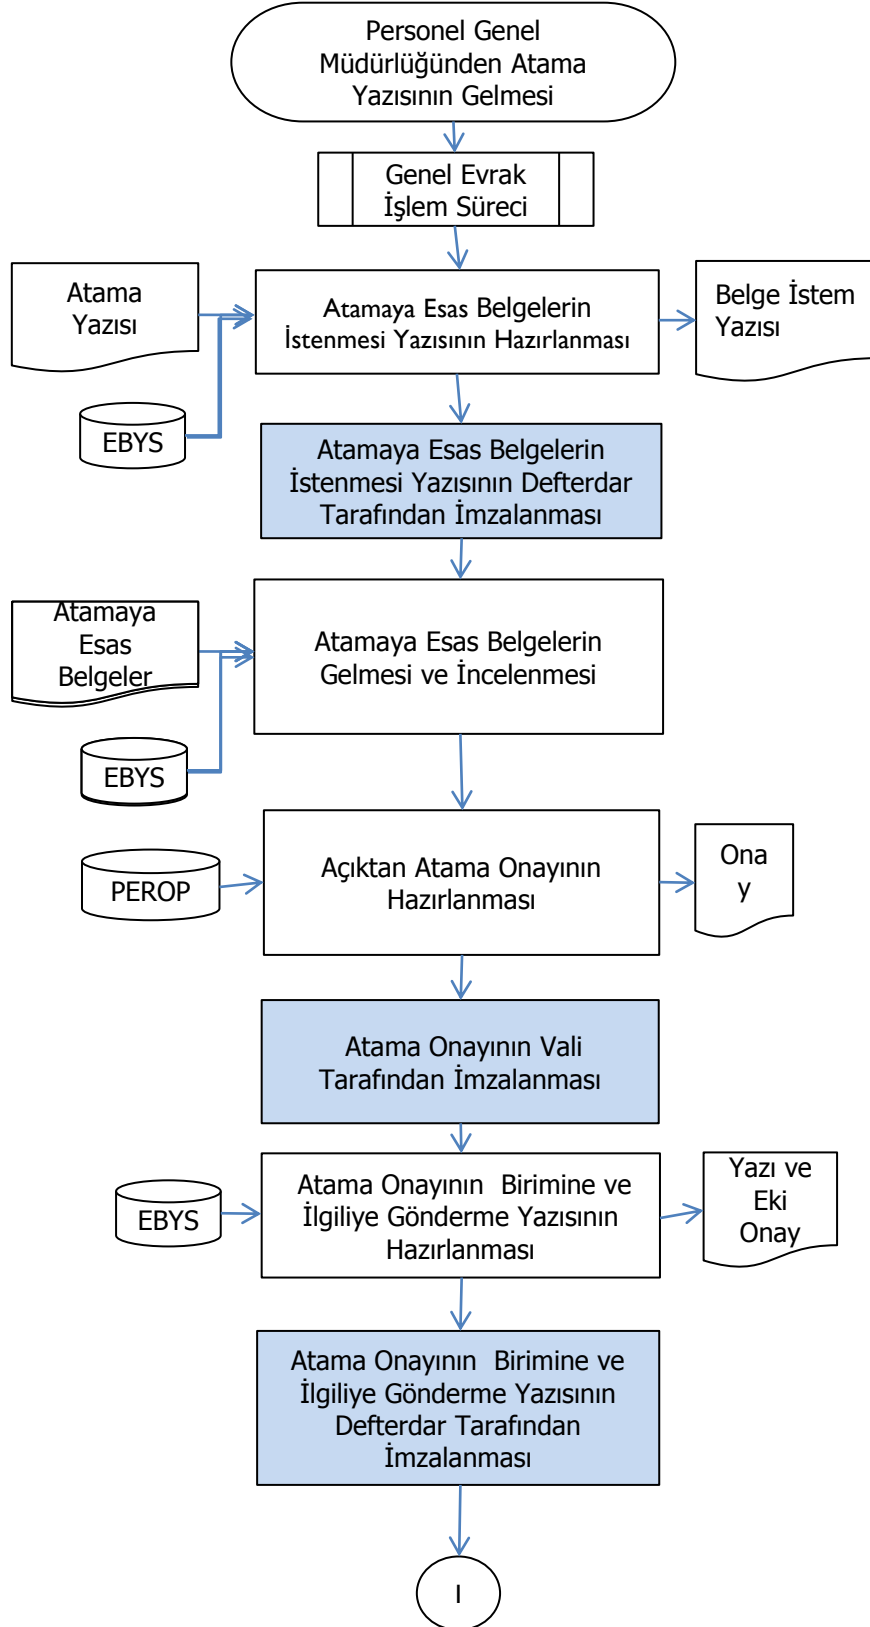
Personel Genel Müdürlüğünden Atama Yazısının Gelmesi

Genel Evrak İşlem Süreci

Atama Yazısı

EBYS

Atamaya Esas Belgelerin İstenmesi Yazısının Hazırlanması

Belge İstem Yazısı

Atamaya Esas Belgelerin İstenmesi Yazısının Defterdar Tarafından İmzalanması

Atamaya Esas Belgeler

EBYS

Atamaya Esas Belgelerin Gelmesi ve İncelenmesi

PEROP

Açıktan Atama Onayının Hazırlanması

Ona y

Atama Onayının Vali Tarafından İmzalanması

EBYS

Atama Onayının Birimine ve İlgiliye Gönderme Yazısının Hazırlanması

Yazı ve Eki Onay

Atama Onayının Birimine ve İlgiliye Gönderme Yazısının Defterdar Tarafından İmzalanması

I